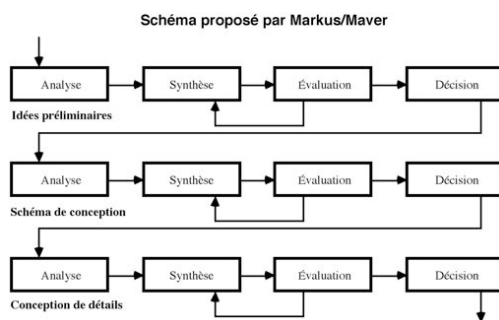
Schéma proposé par Markus/Maver

Analyse

Synthèse

Évaluation

Décision

Idées préliminaires

Analyse

Synthèse

Évaluation

Décision

Schéma de conception

Analyse

Synthèse

Évaluation

Décision

Conception de détails